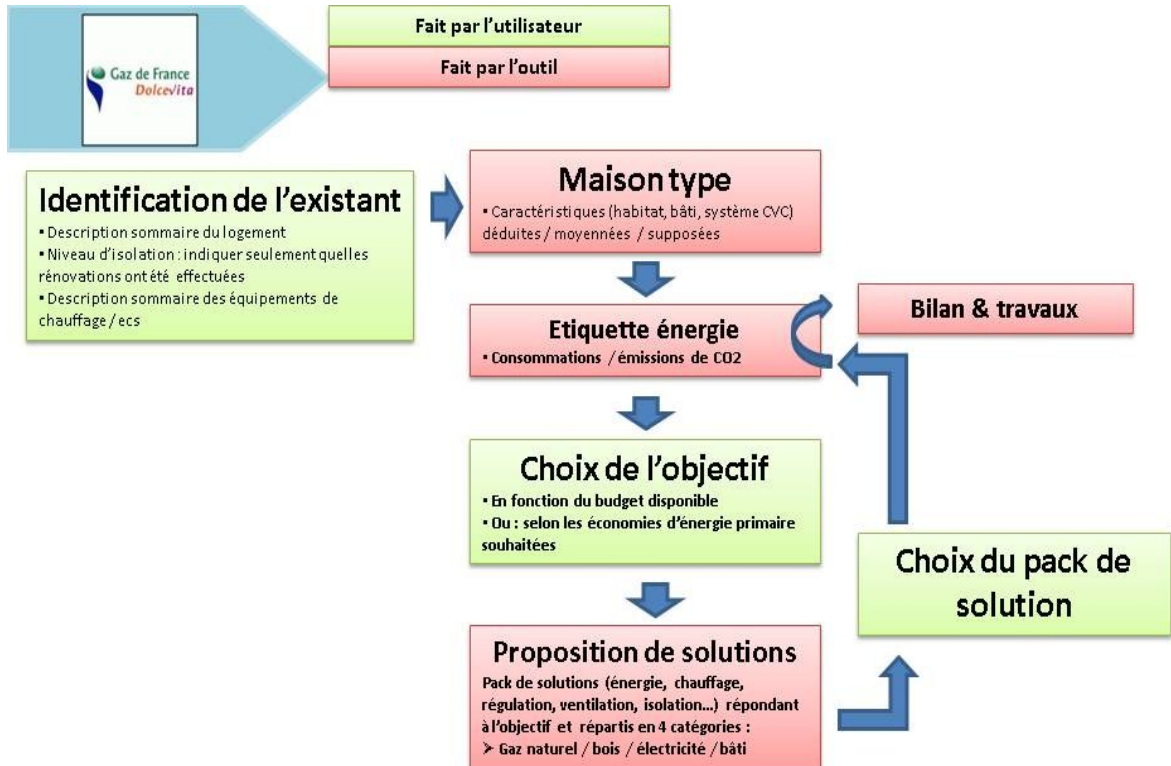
Gaz de France
DolceVita

Fait par l'utilisateur

Fait par l'outil

Identification de l'existant
• Description sommaire du logement
• Niveau d'isolation : indiquer seulement quelles rénovations ont été effectuées
• Description sommaire des équipements de chauffage / ecs

Maison type
• Caractéristiques (habitat, bâti, système CVC) déduites / moyennées / supposées

Bilan & travaux

Etiquette énergie
• Consommations / émissions de CO2

Choix de l'objectif
• En fonction du budget disponible
• Ou : selon les économies d'énergie primaire souhaitées

Choix du pack de solution

Proposition de solutions
Pack de solutions (énergie, chauffage, régulation, ventilation, isolation…) répondant à l'objectif et répartis en 4 catégories :
➢ Gaz naturel / bois / électricité / bâti